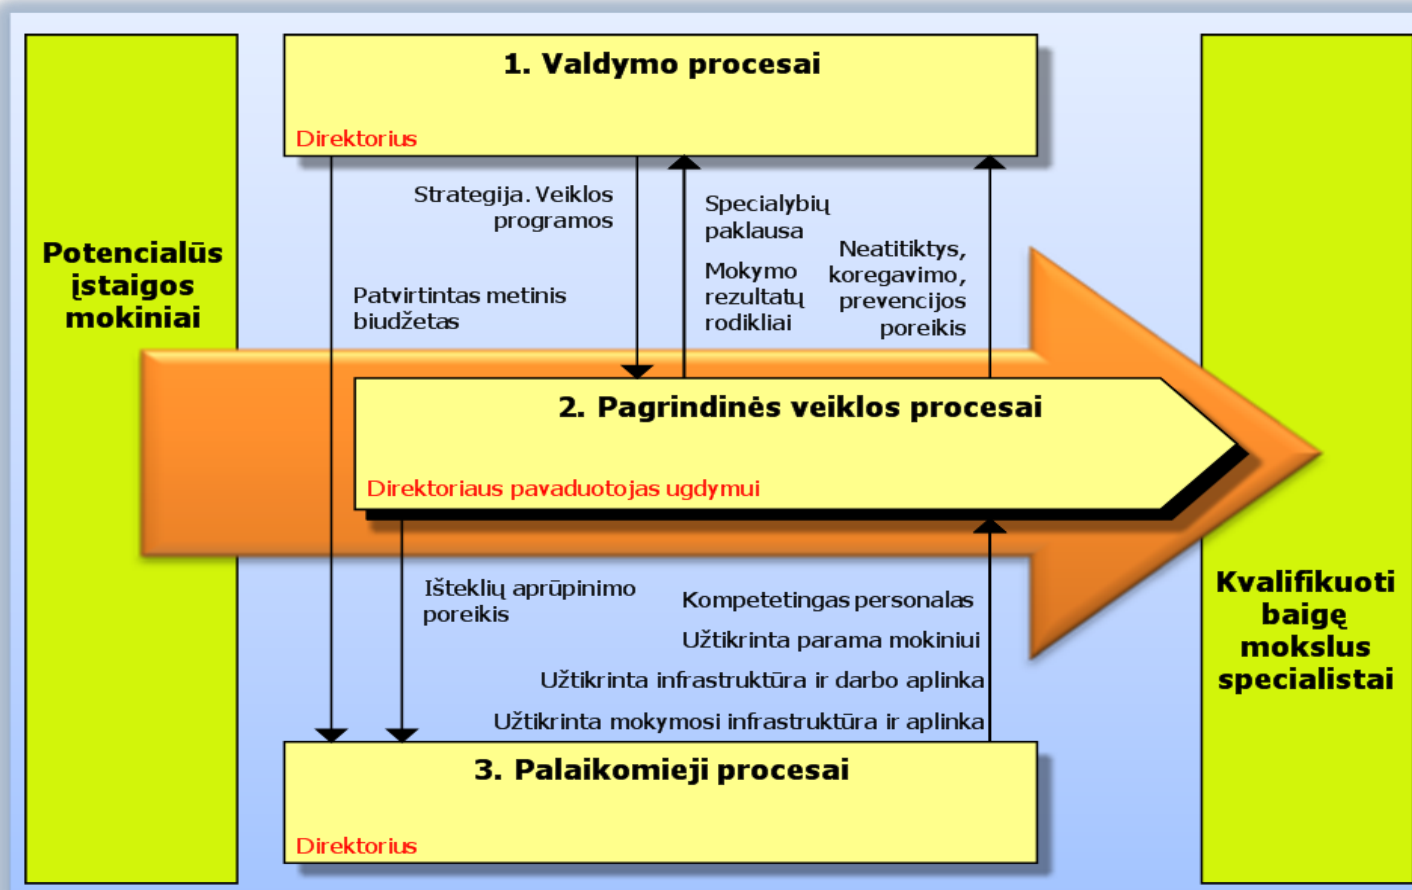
Potencialūs įstaigos mokiniai

1. Valdymo procesai

Direktorius

Strategija. Veiklos programos

Patvirtintas metinis biudžetas

Specialybių paklausa

Mokymo rezultatų rodikliai

Neatitiktys, koregavimo, prevencijos poreikis

2. Pagrindinės veiklos procesai

Direktoriaus pavaduotojas ugdymui

Išteklių aprūpinimo poreikis

Kompetetingas personalas

Užtikrinta parama mokiniui

Užtikrinta infrastruktūra ir darbo aplinka

Užtikrinta mokymosi infrastruktūra ir aplinka

3. Palaikomieji procesai

Direktorius

Kvalifikuoti baigę mokslus specialistai